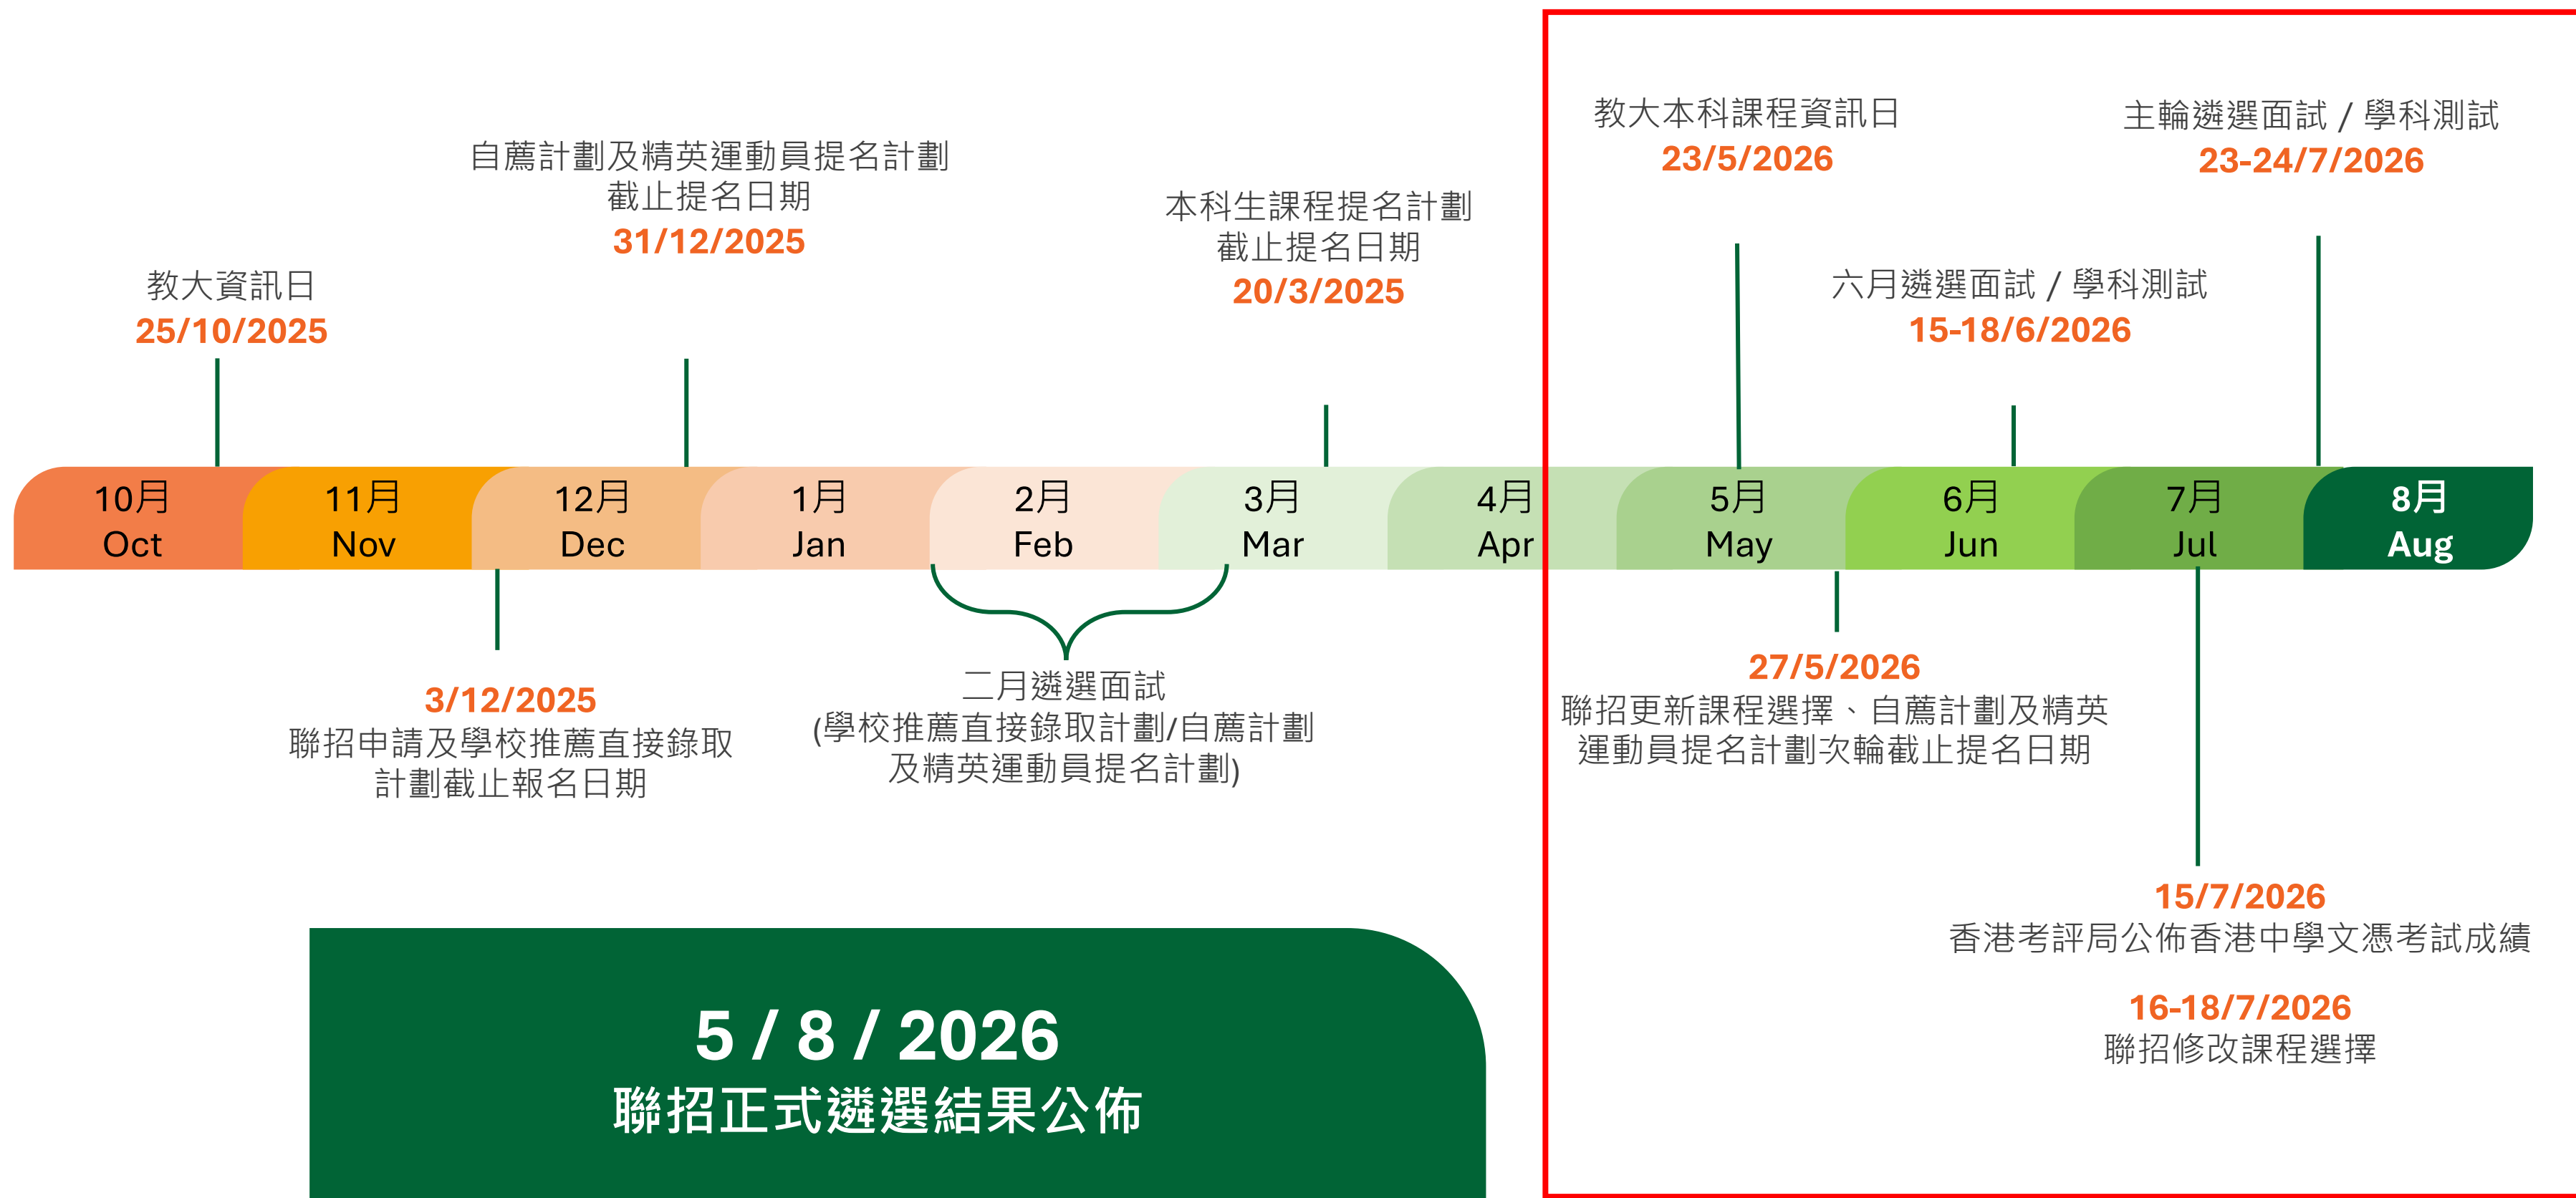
教大資訊日
25/10/2025

自薦計劃及精英運動員提名計劃
截止提名日期
31/12/2025

本科生課程提名計劃
截止提名日期
20/3/2025

教大本科課程資訊日
23/5/2026

六月遴選面試 / 學科測試
15-18/6/2026

主輪遴選面試 / 學科測試
23-24/7/2026

10月
Oct

11月
Nov

12月
Dec

1月
Jan

2月
Feb

3月
Mar

4月
Apr

5月
May

6月
Jun

7月
Jul

8月
Aug

3/12/2025
聯招申請及學校推薦直接錄取計劃截止報名日期

二月遴選面試
(學校推薦直接錄取計劃/自薦計劃及精英運動員提名計劃)

27/5/2026
聯招更新課程選擇、自薦計劃及精英運動員提名計劃次輪截止提名日期

15/7/2026
香港考評局公佈香港中學文憑考試成績

16-18/7/2026
聯招修改課程選擇

5 / 8 / 2026
聯招正式遴選結果公佈